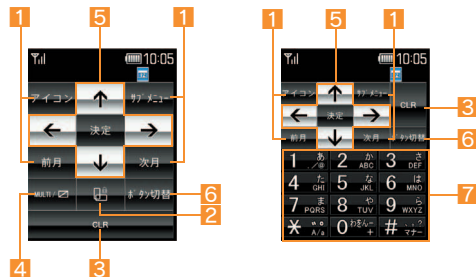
1
5
1
10:05
アイコン
サブメニュー
決定
前月
次月
MULTI/
ボタン切替
6
2
4
3
CLR

1
5
1
10:05
アイコン
サブメニュー
CLR
3
決定
前月
次月
ボタン切替
6
1 あ
2 か ABC
3 さ DEF
4 た GHI
5 な JKL
6 は MNO
7 ま PQRS
8 や TUV
9 ら WXYZ
7
＊ ゛゜ A/a
0 わをんー
# 、。?! マナー